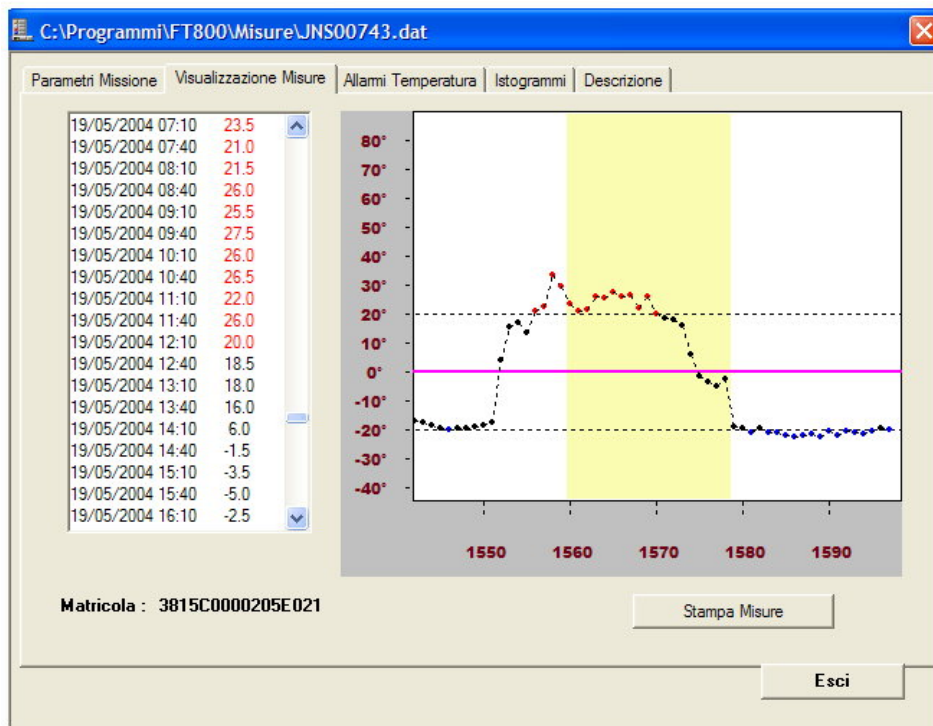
C:\Programmi\FT800\Misure\JNS00743.dat

Parametri Missione | Visualizzazione Misure | Allarmi Temperatura | Istogrammi | Descrizione

| | |
|---|---|
| 19/05/2004 07:10 | 23.5 |
| 19/05/2004 07:40 | 21.0 |
| 19/05/2004 08:10 | 21.5 |
| 19/05/2004 08:40 | 26.0 |
| 19/05/2004 09:10 | 25.5 |
| 19/05/2004 09:40 | 27.5 |
| 19/05/2004 10:10 | 26.0 |
| 19/05/2004 10:40 | 26.5 |
| 19/05/2004 11:10 | 22.0 |
| 19/05/2004 11:40 | 26.0 |
| 19/05/2004 12:10 | 20.0 |
| 19/05/2004 12:40 | 18.5 |
| 19/05/2004 13:10 | 18.0 |
| 19/05/2004 13:40 | 16.0 |
| 19/05/2004 14:10 | 6.0 |
| 19/05/2004 14:40 | -1.5 |
| 19/05/2004 15:10 | -3.5 |
| 19/05/2004 15:40 | -5.0 |
| 19/05/2004 16:10 | -2.5 |

80°
70°
60°
50°
40°
30°
20°
10°
0°
-10°
-20°
-30°
-40°

1550 1560 1570 1580 1590

Matricola : 3815C0000205E021

Stampa Misure

Esci